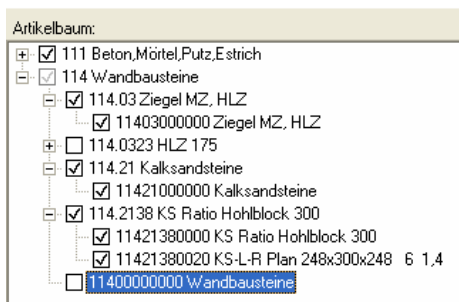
Artikelbaum:

111 Beton,Mörtel,Putz,Estrich

114 Wandbausteine

114.03 Ziegel MZ, HLZ

11403000000 Ziegel MZ, HLZ

114.0323 HLZ 175

114.21 Kalksandsteine

11421000000 Kalksandsteine

114.2138 KS Ratio Hohlblock 300

11421380000 KS Ratio Hohlblock 300

11421380020 KS-L-R Plan 248x300x248 6 1,4

11400000000 Wandbausteine